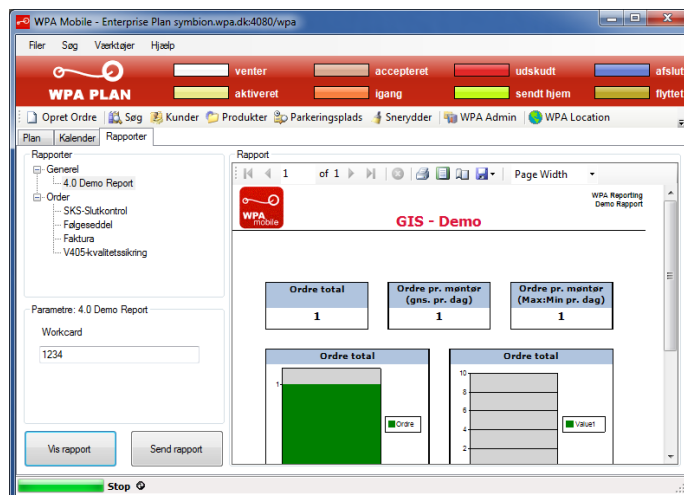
WPA Mobile - Enterprise Plan symbion.wpa.dk:4080/wpa

Filer Søg Værktøjer Hjælp

WPA PLAN

venter
accepteret
udskudt
afslut
aktiveret
igang
sendt hjem
flyttet

Opret Ordre Søg Kunder Produkter Parkeringsplads Sneryder WPA Admin WPA Location

Plan Kalender Rapporter

Rapporter
Generel
4.0 Demo Report
Order
SKS-Slutkontrol
Følgeseddel
Faktura
V405-kvalitetssikring

Parametre: 4.0 Demo Report
Workcard
1234

Vis rapport
Send rapport

Rapport
1 of 1 Page Width

WPA mobile
WPA Reporting
Demo Rapport
GIS - Demo

| Ordre total | Ordre pr. møntør (gns. pr. dag) | Ordre pr. møntør (Max:Min pr. dag) |
|---|---|---|
| 1 | 1 | 1 |

Ordre total
1
Ordre

Ordre total
10
8
6
4
2
Value1

Stop